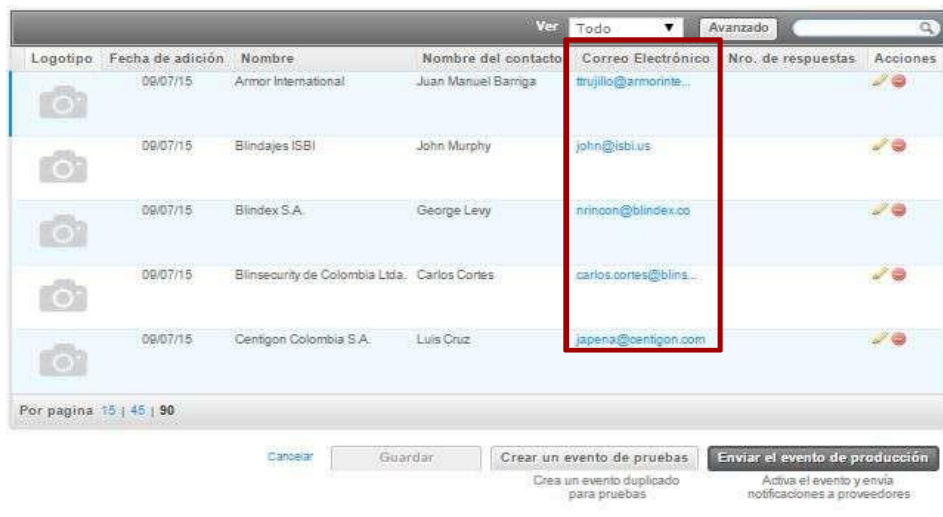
Ver Todo ▼ Avanzado

| Logotipo | Fecha de adición | Nombre | Nombre del contacto | Correo Electrónico | Nro. de respuestas | Acciones |
|---|---|---|---|---|---|---|
| | 09/07/15 | Armor International | Juan Manuel Barriga | ttrujillo@armorinte... | | |
| | 09/07/15 | Blindajes ISBI | John Murphy | john@isbi.us | | |
| | 09/07/15 | Blindex S.A. | George Levy | nrincon@blindex.co | | |
| | 09/07/15 | Blinsecurity de Colombia Ltda. | Carlos Cortes | carlos.cortes@blins... | | |
| | 09/07/15 | Centigon Colombia S.A. | Luis Cruz | japena@centigon.com | | |

Por pagina 15 | 45 | 90

Cancelar Guardar Crear un evento de pruebas Enviar el evento de producción

Crea un evento duplicado para pruebas

Activa el evento y envía notificaciones a proveedores